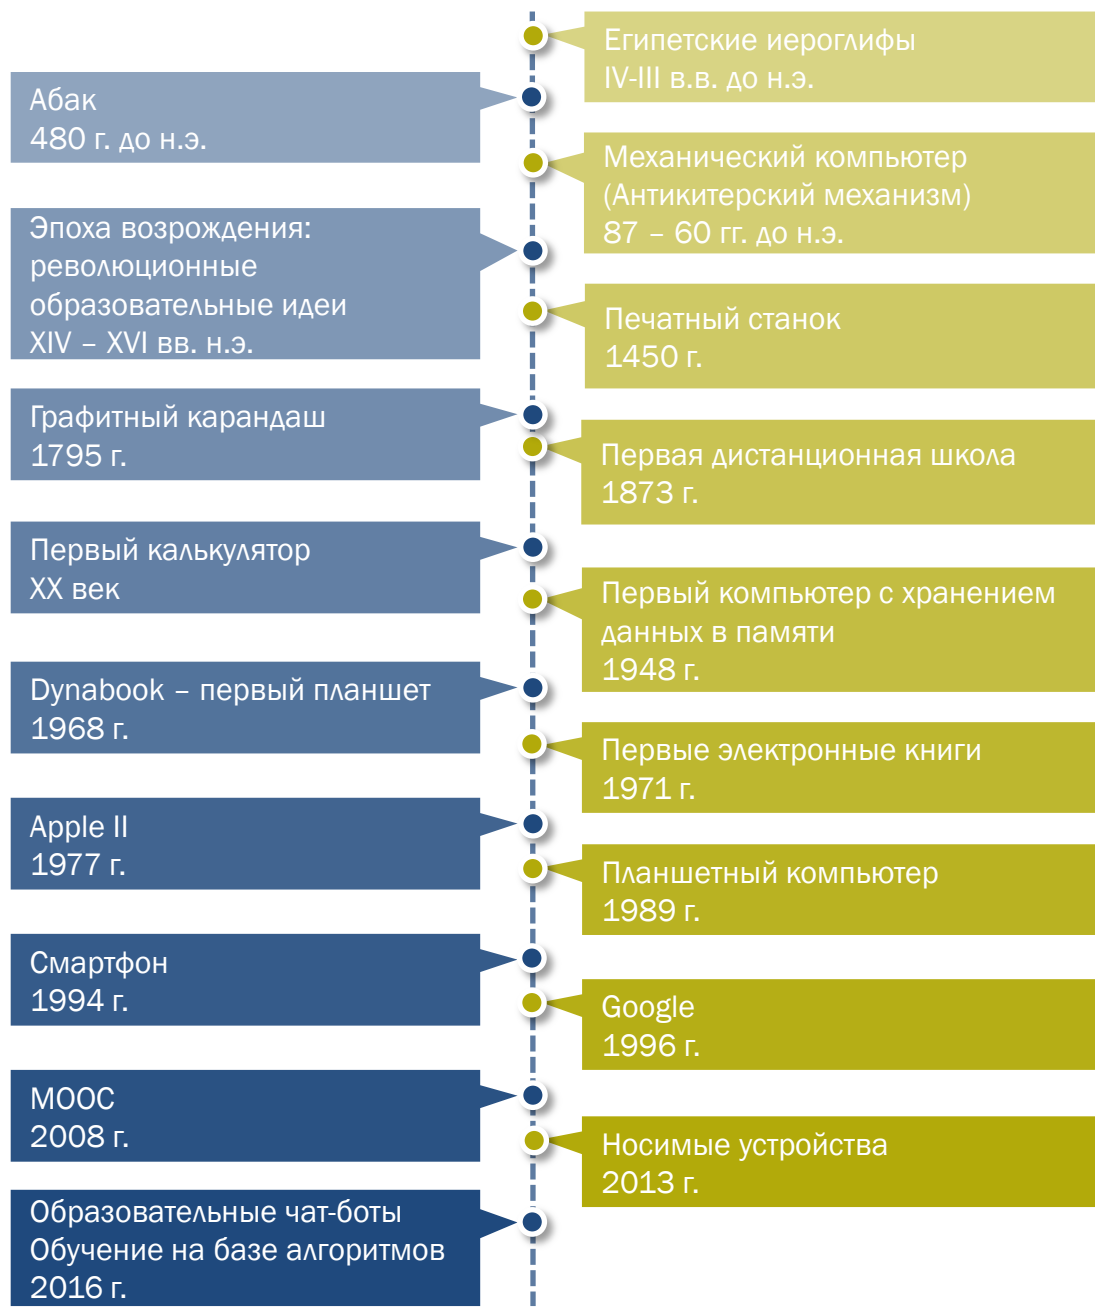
Египетские иероглифы
IV-III в.в. до н.э.

Абак
480 г. до н.э.

Механический компьютер
(Антикитерский механизм)
87 – 60 гг. до н.э.

Эпоха возрождения:
революционные
образовательные идеи
XIV – XVI вв. н.э.

Печатный станок
1450 г.

Графитный карандаш
1795 г.

Первая дистанционная школа
1873 г.

Первый калькулятор
XX век

Первый компьютер с хранением
данных в памяти
1948 г.

Dynabook – первый планшет
1968 г.

Первые электронные книги
1971 г.

Apple II
1977 г.

Планшетный компьютер
1989 г.

Смартфон
1994 г.

Google
1996 г.

MOOC
2008 г.

Носимые устройства
2013 г.

Образовательные чат-боты
Обучение на базе алгоритмов
2016 г.